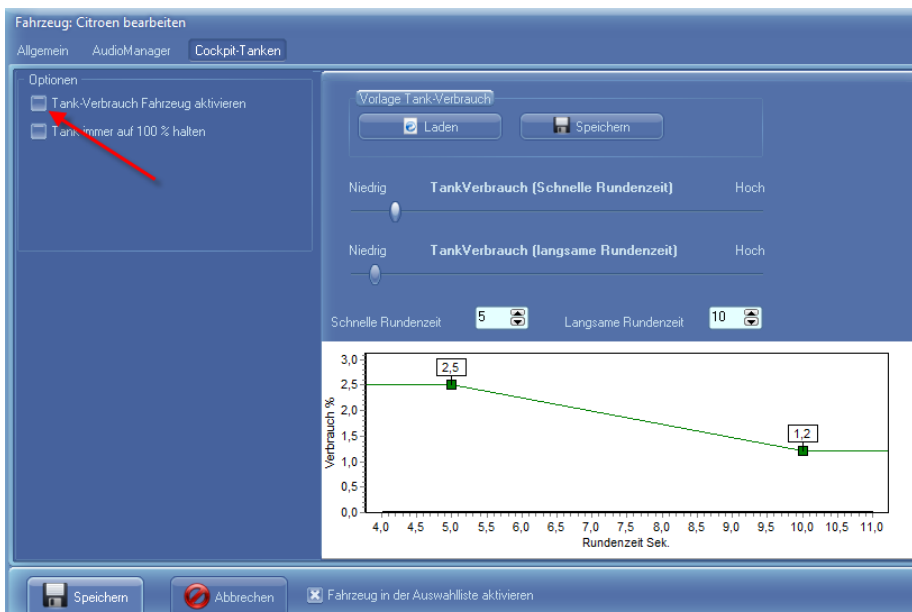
Fahrzeug: Citroen bearbeiten

Allgemein AudioManager Cockpit-Tanken

Optionen

Tank-Verbrauch Fahrzeug aktivieren

Tank immer auf 100 % halten

Vorlage Tank-Verbrauch

Laden

Speichern

Niedrig TankVerbrauch (Schnelle Rundenzeit) Hoch

Niedrig TankVerbrauch (langsame Rundenzeit) Hoch

Schnelle Rundenzeit 5 Langsame Rundenzeit 10

2,5

1,2

Verbrauch %

3,0
2,5
2,0
1,5
1,0
0,5
0,0

4,0 4,5 5,0 5,5 6,0 6,5 7,0 7,5 8,0 8,5 9,0 9,5 10,0 10,5 11,0

Rundenzeit Sek.

Speichern

Abbrechen

Fahrzeug in der Auswahlliste aktivieren